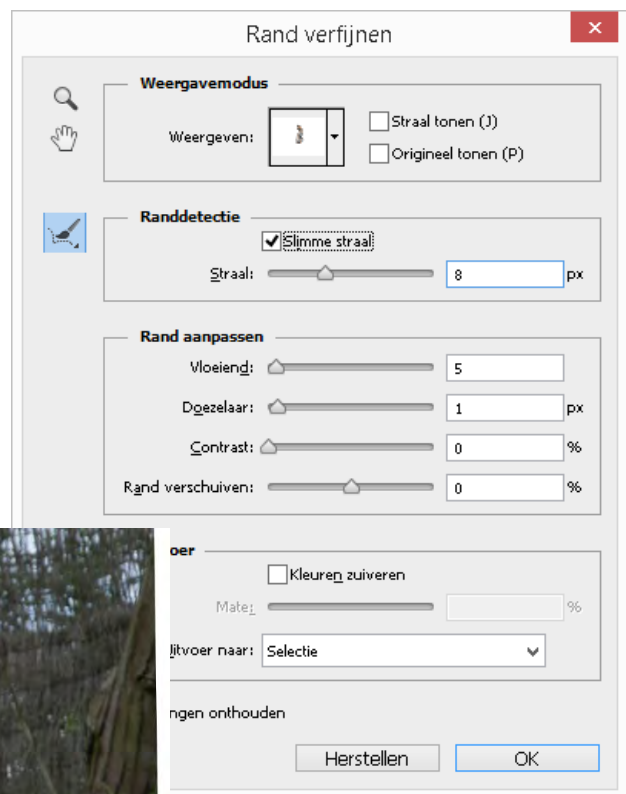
Rand verfijnen

Weergavemodus

Weergeven:

Straal tonen (J)

Origineel tonen (P)

Randdetectie

Slimme straal

Straal: 8 px

Rand aanpassen

Vloeiend: 5

Doezelaar: 1 px

Contrast: 0 %

Rand verschuiven: 0 %

oer

Kleuren zuiveren

Mate: %

itvoer naar: Selectie

ngen onthouden

Herstellen

OK